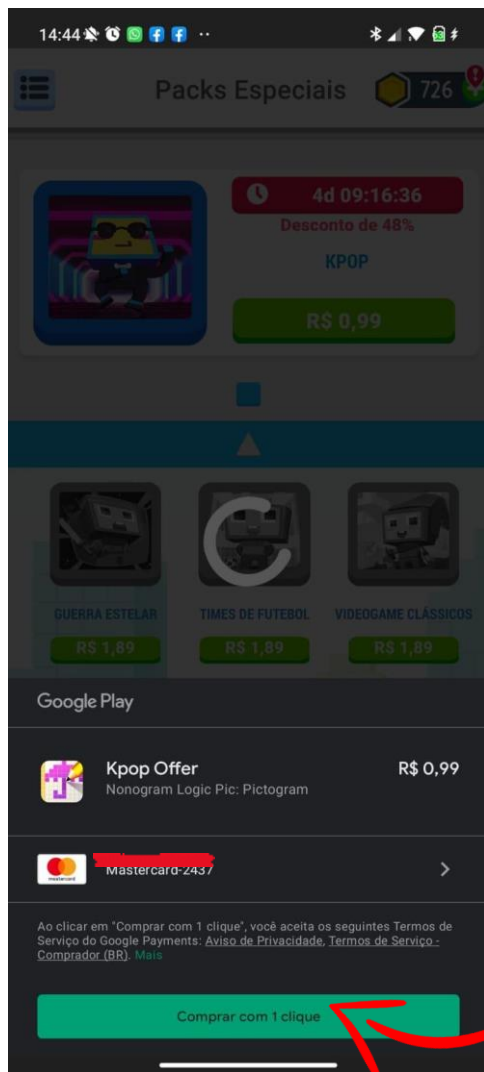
14:44

Packs Especiais 726

4d 09:16:36
Desconto de 48%
KPOP
R$ 0,99

GUERRA ESTELAR
R$ 1,89
TIMES DE FUTEBOL
R$ 1,89
VIDEOGAME CLÁSSICOS
R$ 1,89

Google Play

Kpop Offer
Nonogram Logic Pic: Pictogram
R$ 0,99

mastercard
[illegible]
Mastercard-2437

Ao clicar em "Comprar com 1 clique", você aceita os seguintes Termos de Serviço do Google Payments: Aviso de Privacidade, Termos de Serviço - Comprador (BR). Mais

Comprar com 1 clique